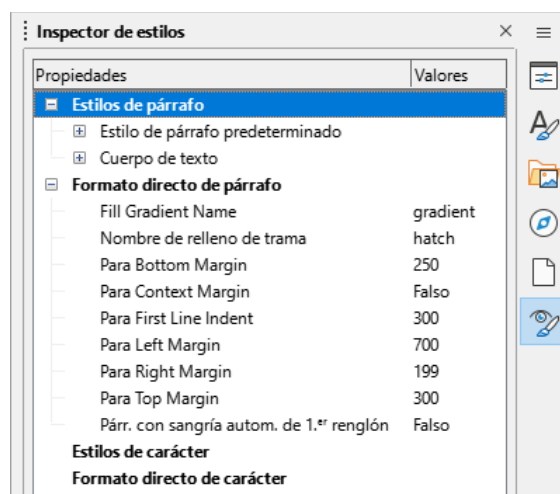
Inspector de estilos

| Propiedades | Valores |
|---|---|
| Estilos de párrafo | |
| Estilo de párrafo predeterminado | |
| Cuerpo de texto | |
| Formato directo de párrafo | |
| Fill Gradient Name | gradient |
| Nombre de relleno de trama | hatch |
| Para Bottom Margin | 250 |
| Para Context Margin | Falso |
| Para First Line Indent | 300 |
| Para Left Margin | 700 |
| Para Right Margin | 199 |
| Para Top Margin | 300 |
| Párr. con sangría autom. de 1.er renglón | Falso |
| Estilos de carácter | |
| Formato directo de carácter | |